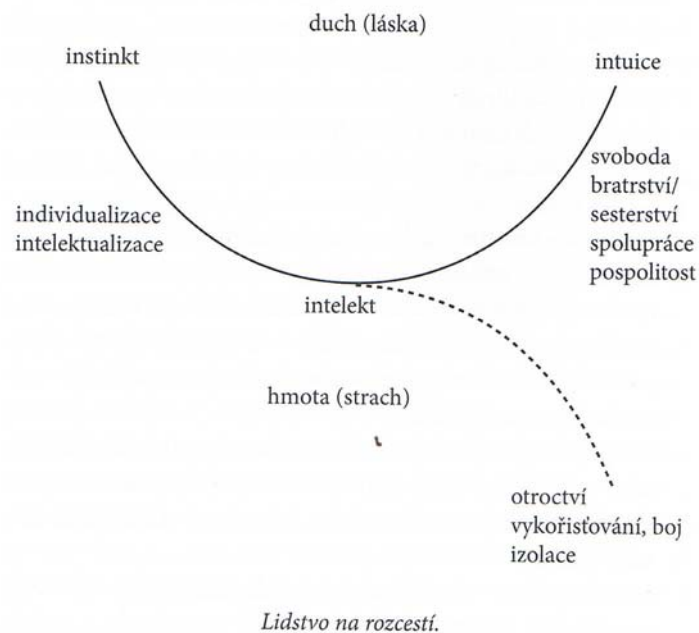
duch (láska)

instinkt

intuice

svoboda
bratrství/
sesterství
spolupráce
pospolitost

individualizace
intelektualizace

intelekt

hmota (strach)

otroctví
vykořisťování, boj
izolace

*Lidstvo na rozcestí.*